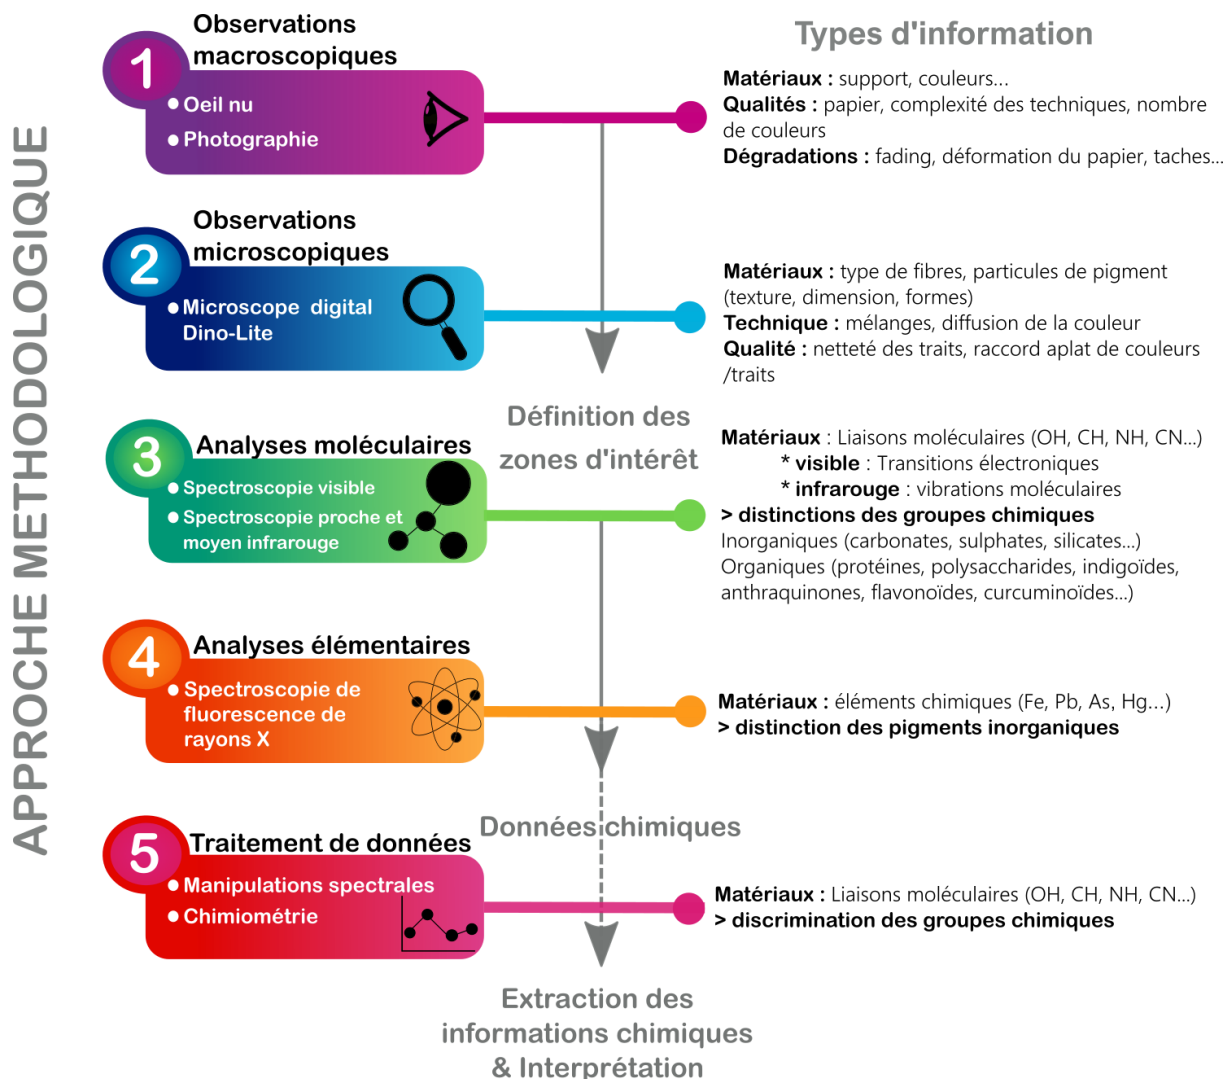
APPROCHE METHODOLOGIQUE

Types d'information

1 Observations macroscopiques
• Oeil nu
• Photographie

Matériaux : support, couleurs...
Qualités : papier, complexité des techniques, nombre de couleurs
Dégradations : fading, déformation du papier, taches...

2 Observations microscopiques
• Microscope digital Dino-Lite

Matériaux : type de fibres, particules de pigment (texture, dimension, formes)
Technique : mélanges, diffusion de la couleur
Qualité : netteté des traits, raccord aplat de couleurs /traits

Définition des zones d'intérêt

3 Analyses moléculaires
• Spectroscopie visible
• Spectroscopie proche et moyen infrarouge

Matériaux : Liaisons moléculaires (OH, CH, NH, CN...)
* visible : Transitions électroniques
* infrarouge : vibrations moléculaires
> distinctions des groupes chimiques
Inorganiques (carbonates, sulphates, silicates...)
Organiques (protéines, polysaccharides, indigoïdes, anthraquinones, flavonoïdes, curcuminoïdes...)

4 Analyses élémentaires
• Spectroscopie de fluorescence de rayons X

Matériaux : éléments chimiques (Fe, Pb, As, Hg...)
> distinction des pigments inorganiques

Données chimiques

5 Traitement de données
• Manipulations spectrales
• Chimiométrie

Matériaux : Liaisons moléculaires (OH, CH, NH, CN...)
> discrimination des groupes chimiques

Extraction des informations chimiques & Interprétation